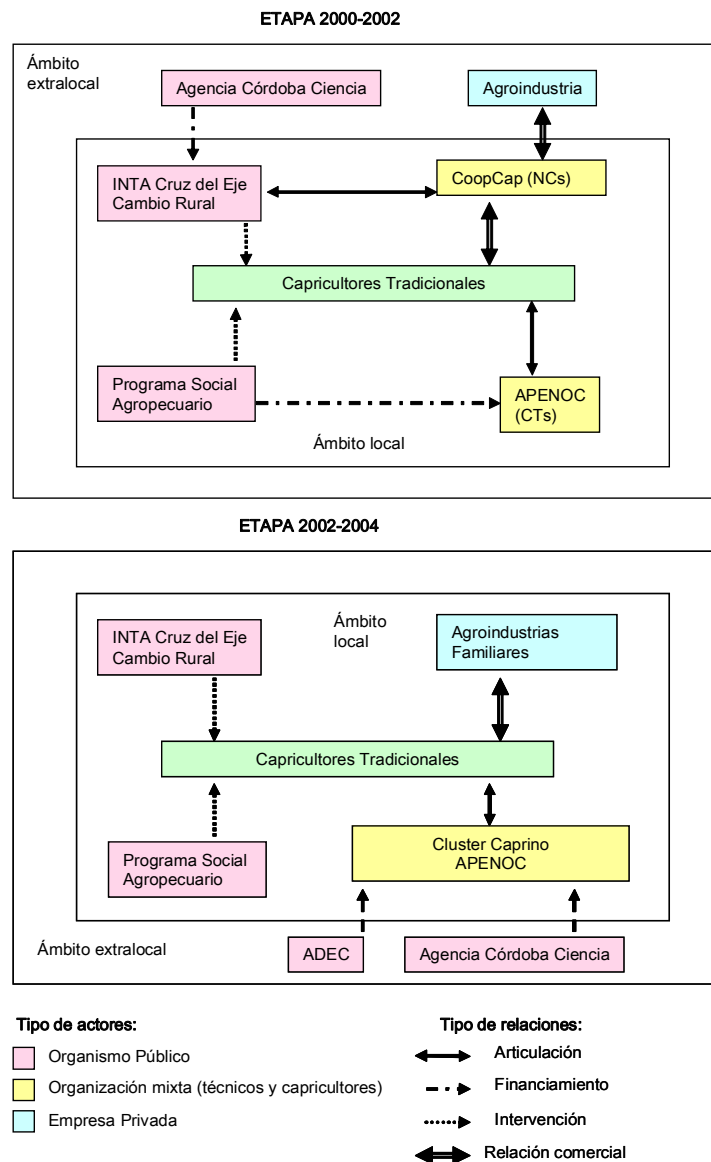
ETAPA 2000-2002

Ámbito extralocal

Agencia Córdoba Ciencia

Agroindustria

INTA Cruz del Eje Cambio Rural

CoopCap (NCs)

Capricultores Tradicionales

Programa Social Agropecuario

APENOC (CTs)

Ámbito local

ETAPA 2002-2004

INTA Cruz del Eje Cambio Rural

Ámbito local

Agroindustrias Familiares

Capricultores Tradicionales

Programa Social Agropecuario

Cluster Caprino APENOC

Ámbito extralocal

ADEC

Agencia Córdoba Ciencia

Tipo de actores:

Organismo Público

Organización mixta (técnicos y capricultores)

Empresa Privada

Tipo de relaciones:

Articulación

Financiamiento

Intervención

Relación comercial